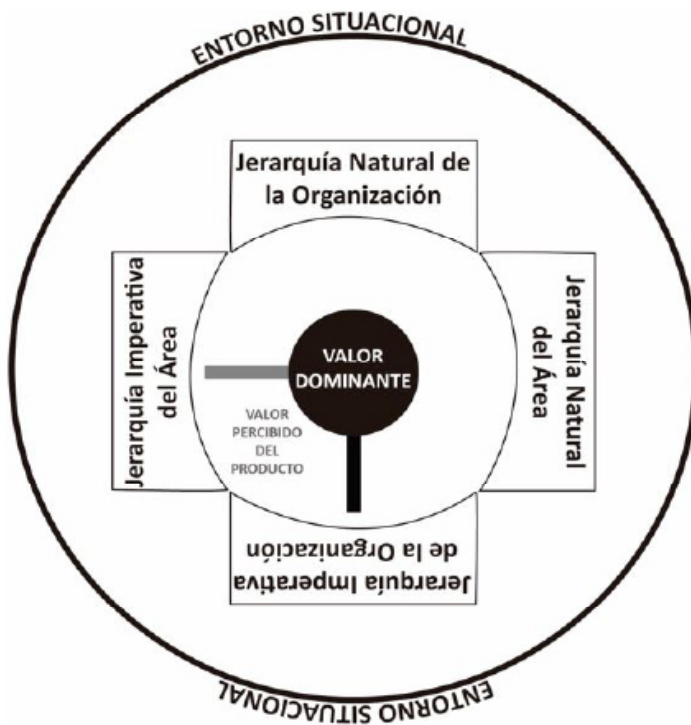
ENTORNO SITUACIONAL

Jerarquía Natural de la Organización

Jerarquía Imperativa del Área

VALOR DOMINANTE

Jerarquía Natural del Área

VALOR PERCIBIDO DEL PRODUCTO

Jerarquía Imperativa de la Organización

ENTORNO SITUACIONAL